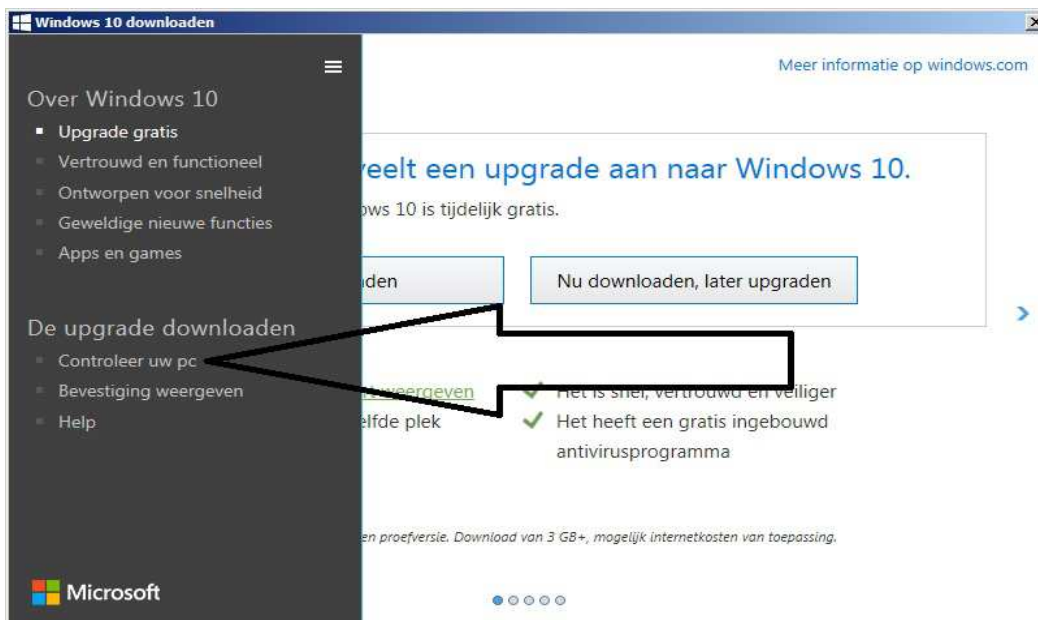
Windows 10 downloaden

Over Windows 10

Upgrade gratis

Vertrouwd en functioneel

Ontworpen voor snelheid

Geweldige nieuwe functies

Apps en games

De upgrade downloaden

Controleer uw pc

Bevestiging weergeven

Help

Microsoft

Meer informatie op windows.com

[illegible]eelt een upgrade aan naar Windows 10.

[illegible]ows 10 is tijdelijk gratis.

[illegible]den

Nu downloaden, later upgraden

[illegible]weergeven

Het is snel, vertrouwd en veiliger

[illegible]elfde plek

Het heeft een gratis ingebouwd antivirusprogramma

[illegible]en proefversie. Download van 3 GB+, mogelijk internetkosten van toepassing.